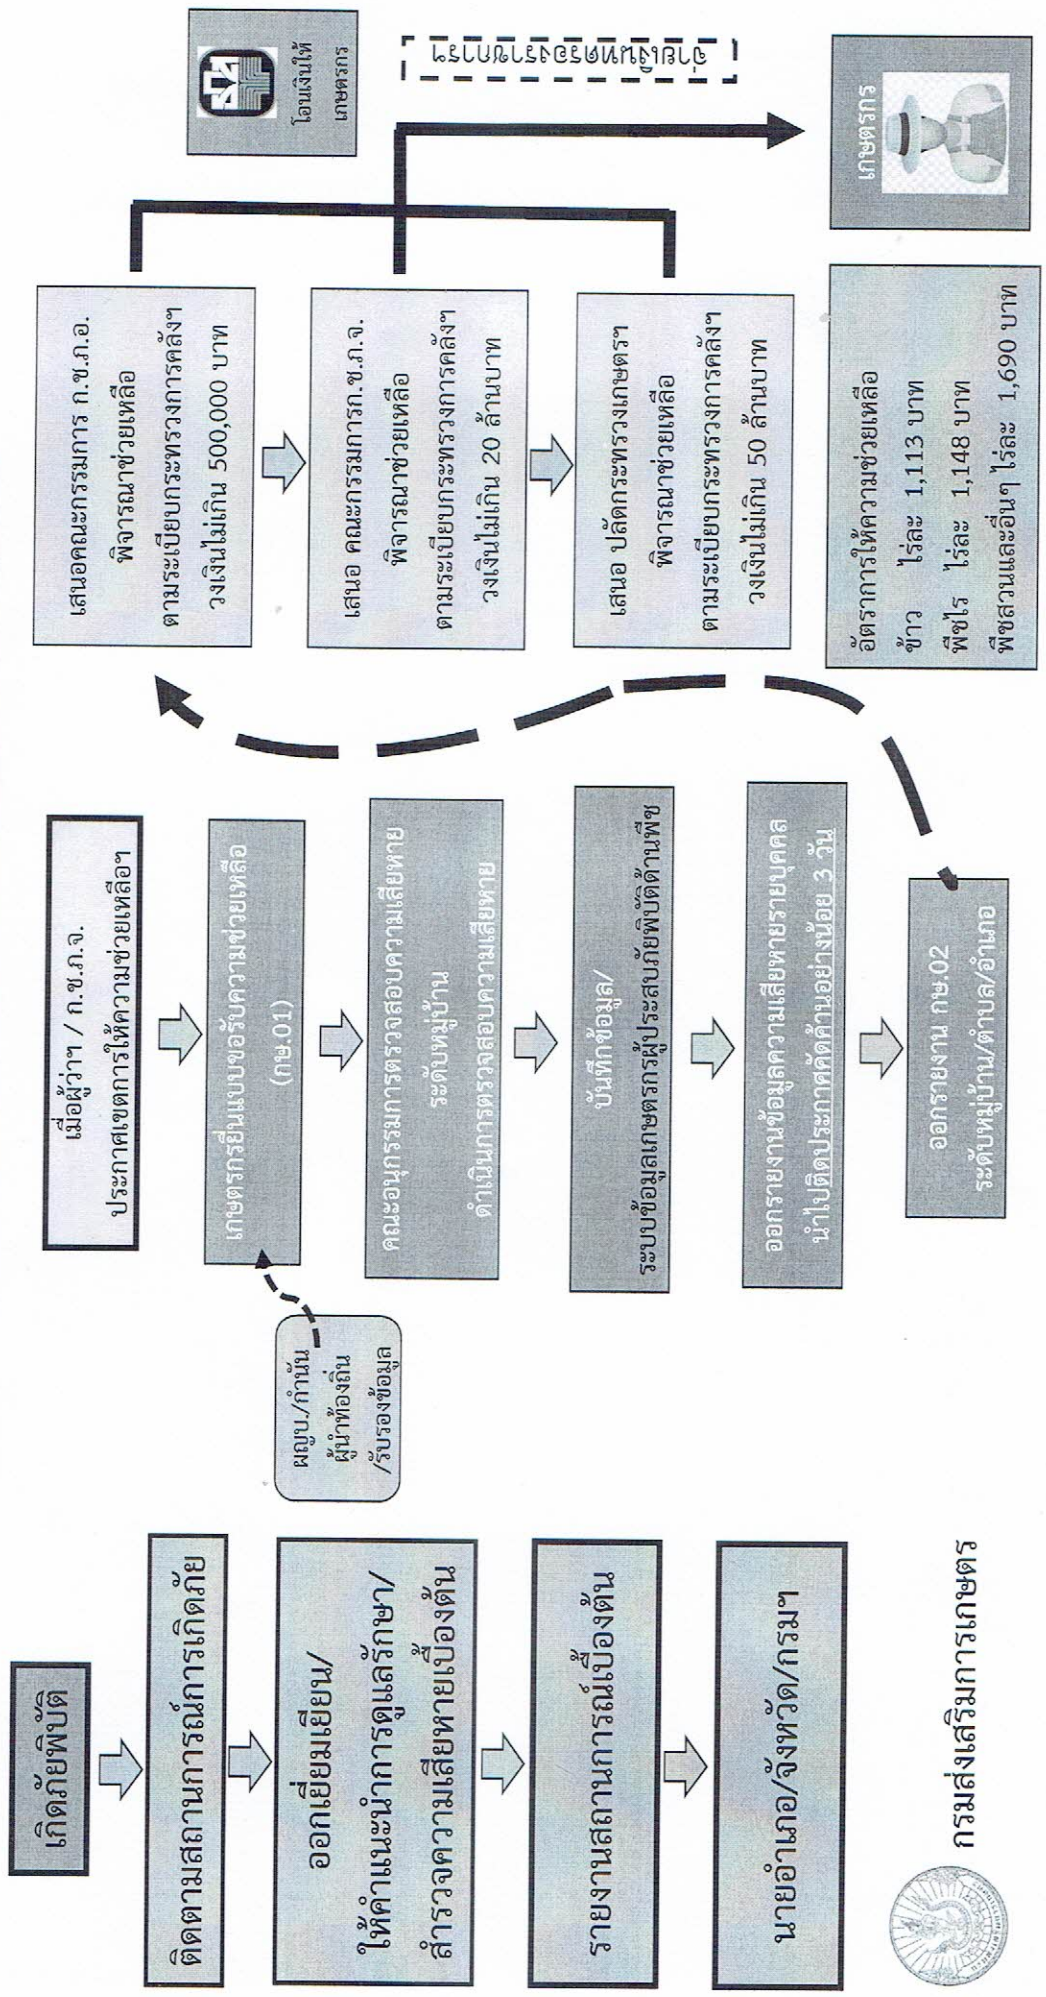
เกิดภัยพิบัติ

ติดตามสถานการณ์การเกิดภัย

ออกเยี่ยมเยียน/ ให้คำแนะนำการดูแลรักษา/ สำรวจความเสียหายเบื้องต้น

รายงานสถานการณ์เบื้องต้น

นายอำเภอ/จังหวัด/กรมฯ

กรมส่งเสริมการเกษตร

ผญบ./กำนัน ผู้นำท้องถิ่น /รับรองข้อมูล

เมื่อผู้ว่าฯ / ก.ช.ภ.จ. ประกาศเขตการให้ความช่วยเหลือฯ

เกษตรกรยื่นแบบขอรับความช่วยเหลือ (กษ.01)

คณะอนุกรรมการตรวจสอบความเสียหาย ระดับหมู่บ้าน ดำเนินการตรวจสอบความเสียหาย

บันทึกข้อมูล/ ระบบข้อมูลเกษตรกรผู้ประสบภัยพิบัติด้านพืช

ออกรายงานข้อมูลความเสียหายรายบุคคล นำไปติดประกาศคัดค้านอย่างน้อย 3 วัน

ออกรายงาน กษ.02 ระดับหมู่บ้าน/ตำบล/อำเภอ

เสนอคณะกรรมการ ก.ช.ภ.อ. พิจารณาช่วยเหลือ ตามระเบียบกระทรวงการคลังฯ วงเงินไม่เกิน 500,000 บาท

เสนอ คณะกรรมการก.ช.ภ.จ. พิจารณาช่วยเหลือ ตามระเบียบกระทรวงการคลังฯ วงเงินไม่เกิน 20 ล้านบาท

เสนอ ปลัดกระทรวงเกษตรฯ พิจารณาช่วยเหลือ ตามระเบียบกระทรวงการคลังฯ วงเงินไม่เกิน 50 ล้านบาท

อัตราการให้ความช่วยเหลือ
ข้าว ไร่ละ 1,113 บาท
พืชไร่ ไร่ละ 1,148 บาท
พืชสวนและอื่นๆ ไร่ละ 1,690 บาท

โอนเงินให้ เกษตรกร

โอนเงินเข้าบัญชีเกษตรกร

เกษตรกร